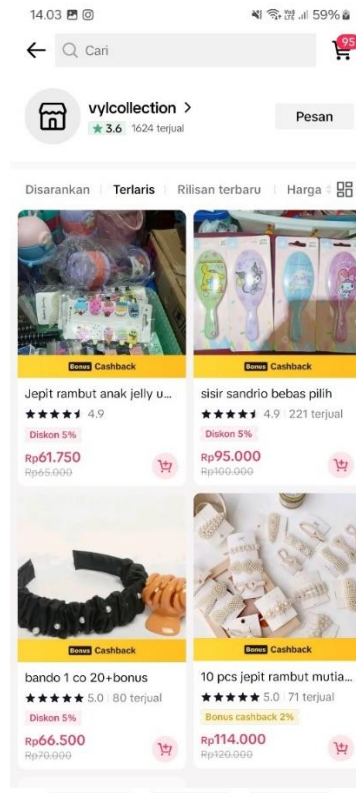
14.03

59%

Cari

95

vylcollection >

★ 3.6 1624 terjual

Pesan

Disarankan | Terlaris | Rilisan terbaru | Harga

Bonus Cashback

Jepit rambut anak jelly u...

★★★★★ 4.9

Diskon 5%

Rp61.750

Rp65.000

Bonus Cashback

sisir sandrio bebas pilih

★★★★★ 4.9 | 221 terjual

Diskon 5%

Rp95.000

Rp100.000

Bonus Cashback

bando 1 co 20+bonus

★★★★★ 5.0 | 80 terjual

Diskon 5%

Rp66.500

Rp70.000

Bonus Cashback

10 pcs jepit rambut mutia...

★★★★★ 5.0 | 71 terjual

Bonus cashback 2%

Rp114.000

Rp120.000